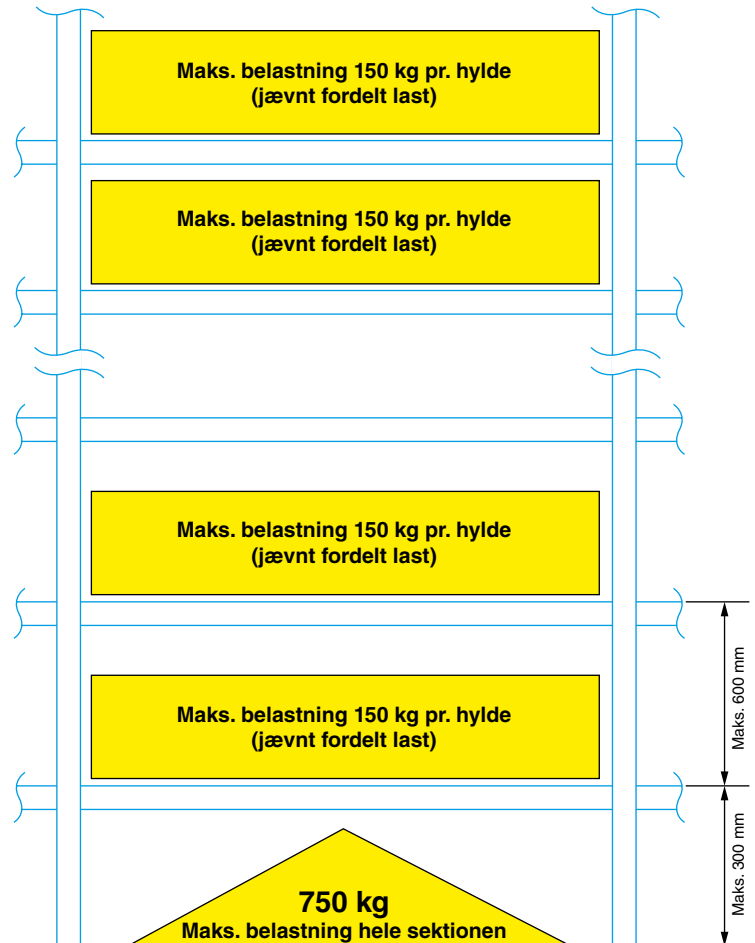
Maks. belastning 150 kg pr. hylde
(jævnt fordelt last)

Maks. belastning 150 kg pr. hylde
(jævnt fordelt last)

Maks. belastning 150 kg pr. hylde
(jævnt fordelt last)

Maks. belastning 150 kg pr. hylde
(jævnt fordelt last)

Maks. 600 mm

Maks. 300 mm

750 kg
Maks. belastning hele sektionen